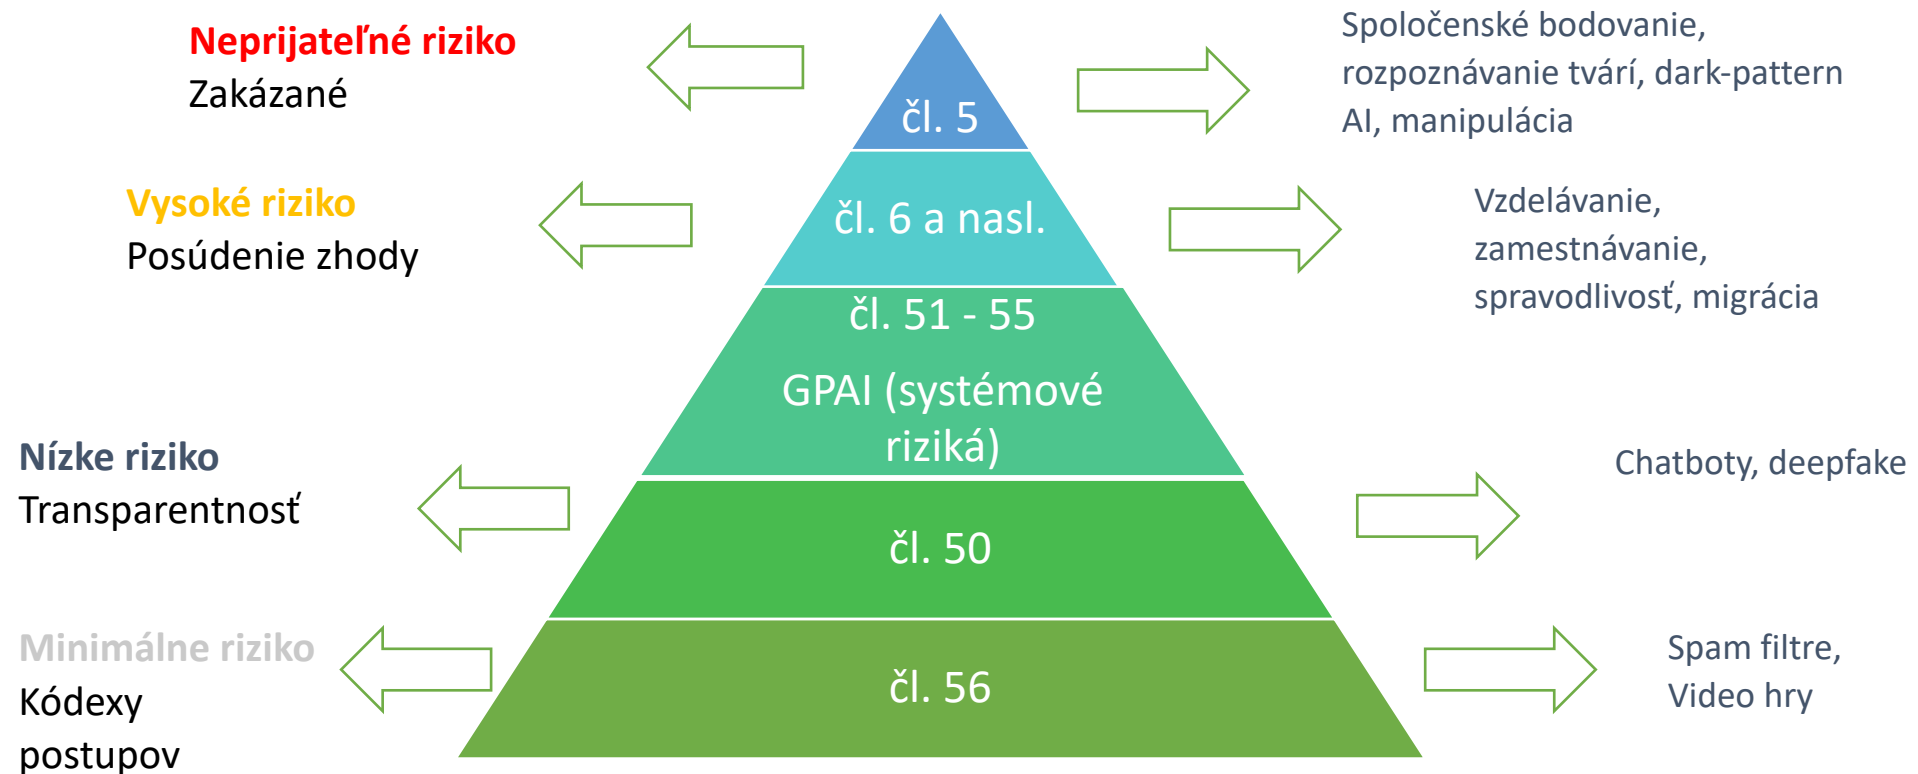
Neprijateľné riziko
Zakázané

čl. 5

Spoločenské bodovanie, rozpoznávanie tvárí, dark-pattern AI, manipulácia

Vysoké riziko
Posúdenie zhody

čl. 6 a nasl.

Vzdelávanie, zamestnávanie, spravodlivosť, migrácia

čl. 51 - 55

GPAI (systémové riziká)

Nízke riziko
Transparentnosť

čl. 50

Chatboty, deepfake

Minimálne riziko
Kódexy postupov

čl. 56

Spam filtre, Video hry